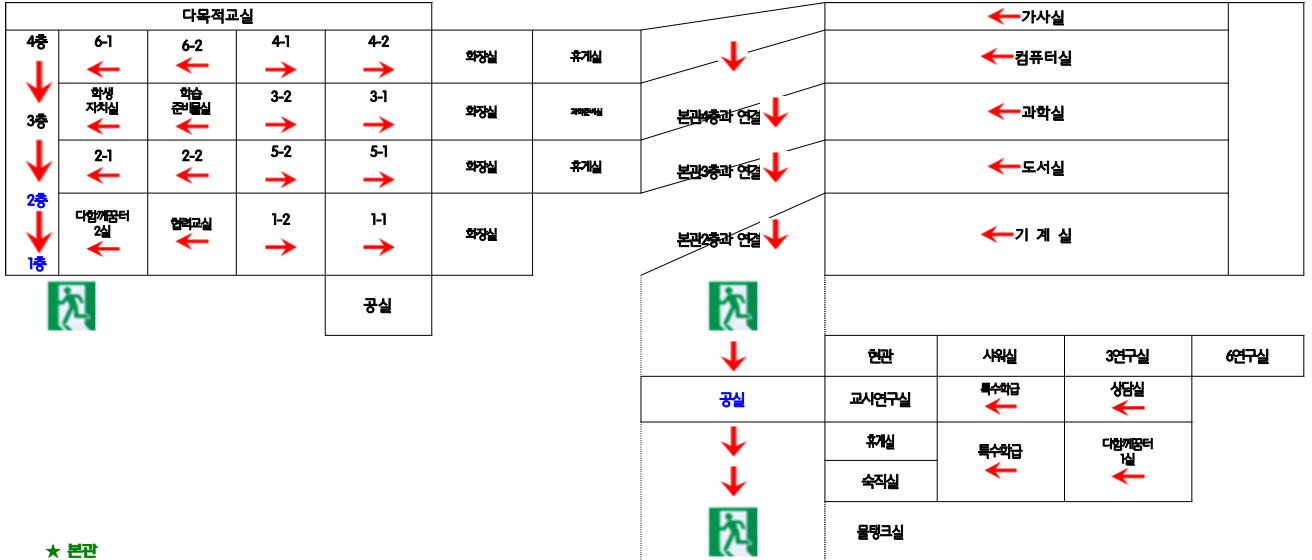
다목적교실

4층

3층

2층

1층

| 6-1 | 6-2 | 4-1 | 4-2 | 화장실 | 휴게실 |
|---|---|---|---|---|---|
| 학생 자치실 | 학습 준비물실 | 3-2 | 3-1 | 화장실 | 과학준비실 |
| 2-1 | 2-2 | 5-2 | 5-1 | 화장실 | 휴게실 |
| 다함께꿈터 2실 | 협력교실 | 1-2 | 1-1 | 화장실 | |

공실

본관4층과 연결

본관3층과 연결

본관2층과 연결

가사실

컴퓨터실

과학실

도서실

기 계 실

| 현관 | 샤워실 | 3연구실 | 6연구실 |
|---|---|---|---|
| 교사연구실 | 특수학급 | 상담실 | |
| 휴게실 | 특수학급 | 다함께꿈터 1실 | |
| 숙직실 | | | |

공실

물탱크실

★ 본관